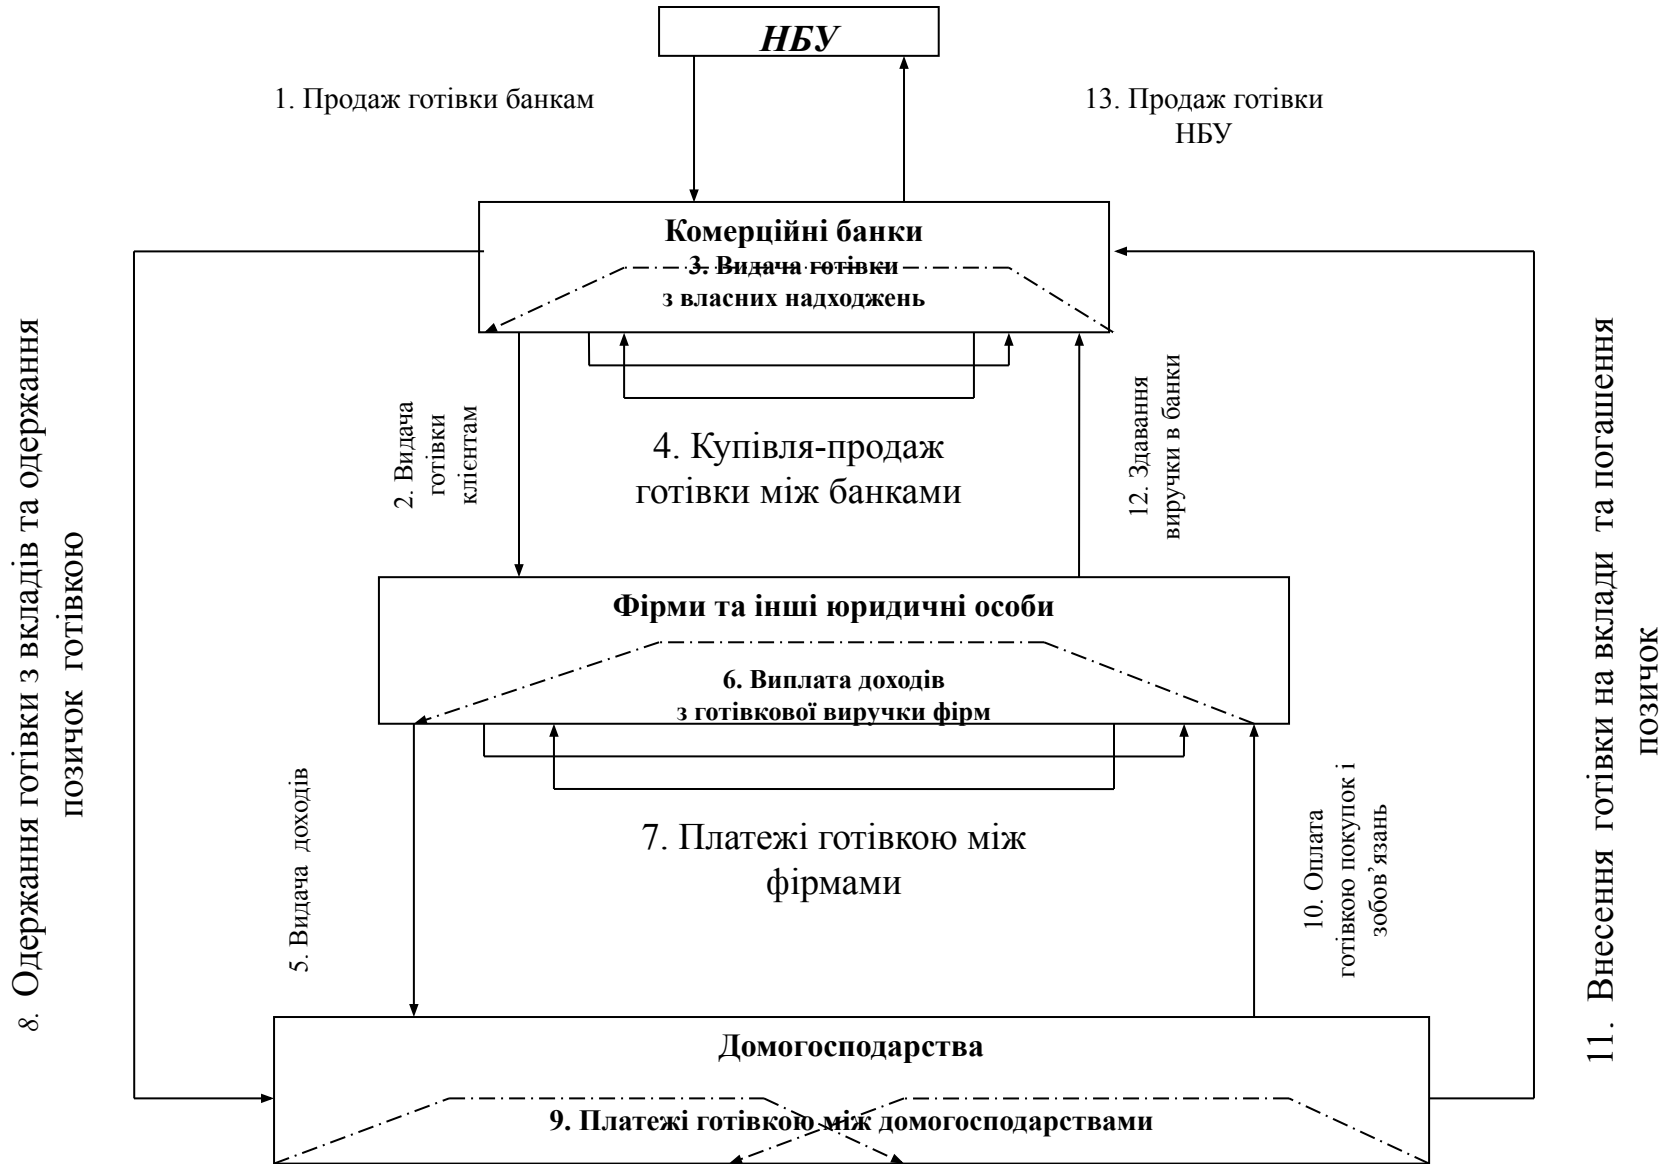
НБУ

1. Продаж готівки банкам

13. Продаж готівки НБУ

Комерційні банки

3. Видача готівки з власних надходжень

2. Видача готівки клієнтам

4. Купівля-продаж готівки між банками

12. Здавання виручки в банки

8. Одержання готівки з вкладів та одержання позичок готівкою

11. Внесення готівки на вклади та погашення позичок

Фірми та інші юридичні особи

6. Виплата доходів з готівкової виручки фірм

5. Видача доходів

7. Платежі готівкою між фірмами

10. Оплата готівкою покупок і зобов'язань

Домогосподарства

9. Платежі готівкою між домогосподарствами